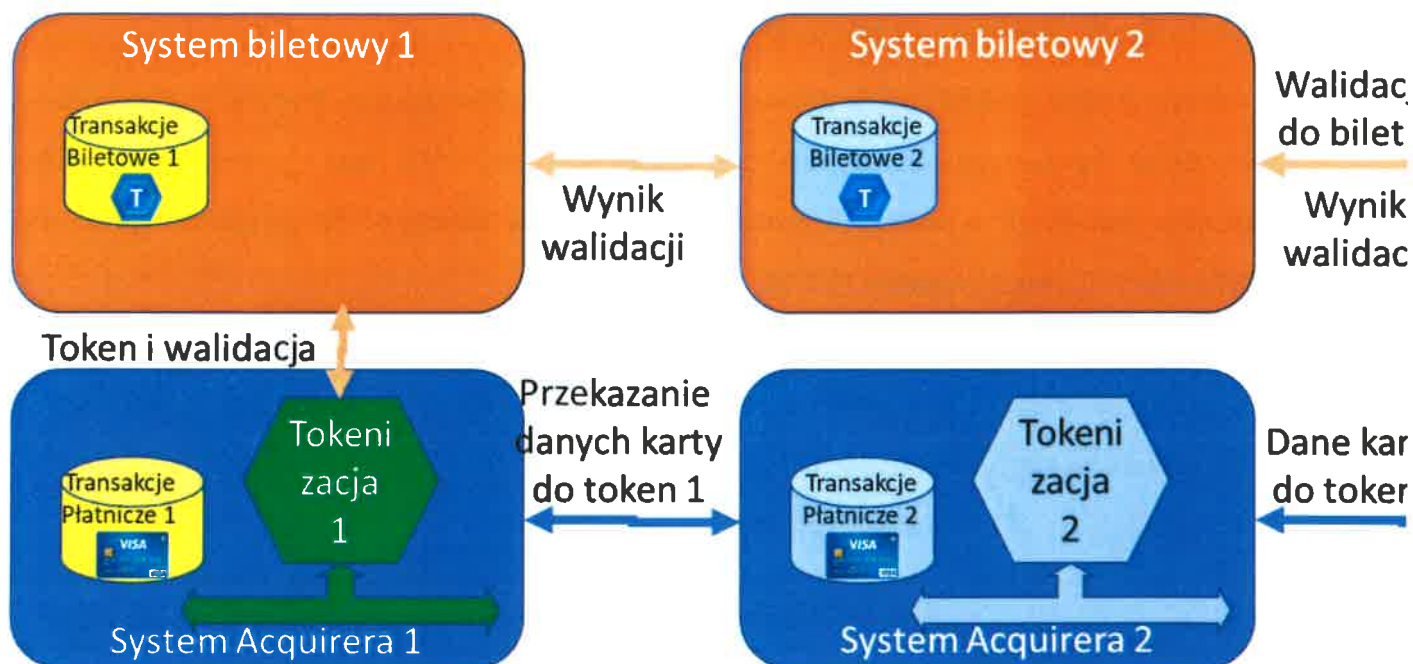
System biletowy 1

Transakcje Biletowe 1

T

Wynik walidacji

System biletowy 2

Transakcje Biletowe 2

T

Walidac do bilet

Wynik walidac

Token i walidacja

Tokeni zacja 1

Transakcje Płatnicze 1

VISA

Przekazanie danych karty do token 1

Tokeni zacja 2

Transakcje Płatnicze 2

VISA

Dane kar do toker

System Acquirera 1

System Acquirera 2